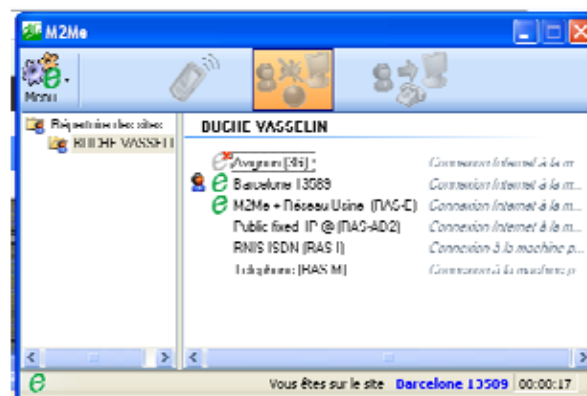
M2Me

Menu

Répertoire des sites
BUCHE VASSELI

BUCHE VASSELIN

Avignon [36] *
Barcelone 13509
M2Me + Réseau Usine (RAS-E)
Public fixed IP @ (RAS-AD2)
RNIS ISDN (RAS I)
Telephone (RAS M)

Connexion Internet à la m
Connexion Internet à la m...
Connexion Internet à la m...
Connexion Internet à la m...
Connexion à la machine p...
Connexion à la machine p

Vous êtes sur le site Barcelone 13509 00:00:17